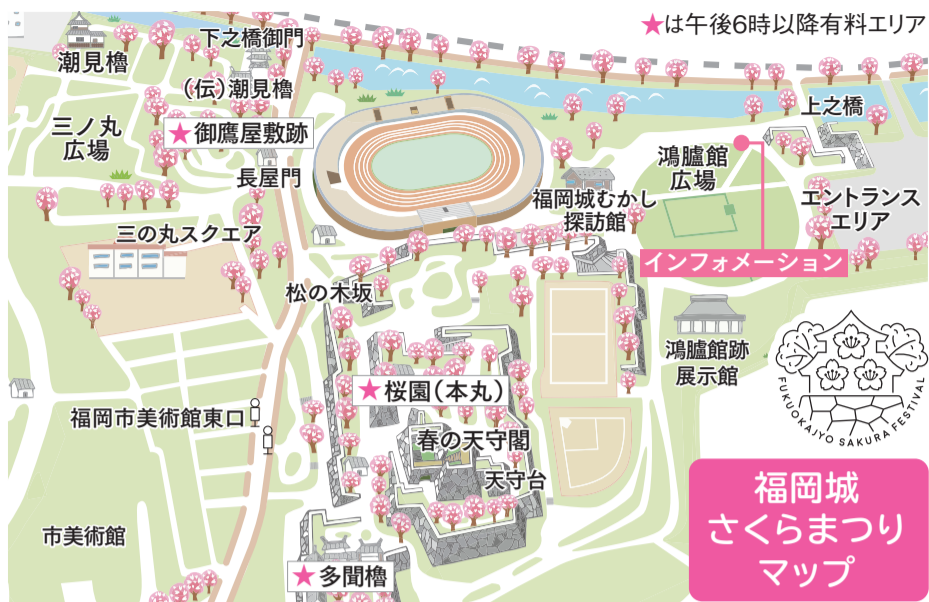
★は午後6時以降有料エリア

潮見櫓

下之橋御門

(伝)潮見櫓

三ノ丸広場

★御鷹屋敷跡

長屋門

三の丸スクエア

上之橋

鴻臚館広場

エントランスエリア

福岡城むかし探訪館

インフォメーション

松の木坂

鴻臚館跡展示館

★桜園(本丸)

FUKUOKAJYO SAKURA FESTIVAL

福岡市美術館東口

春の天守閣

天守台

市美術館

★多聞櫓

福岡城
さくらまつり
マップ